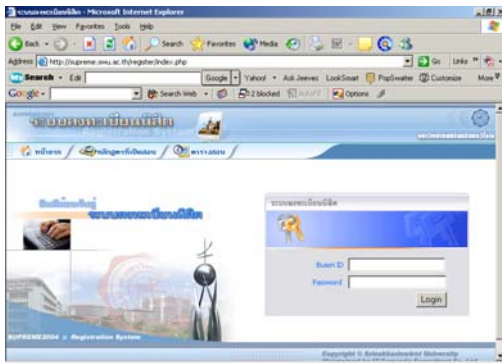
ระบบลงทะเบียนนิสิต - Microsoft Internet Explorer

File Edit View Favorites Tools Help

Back Search Favorites Media

Address http://supreme.swu.ac.th/register/index.php

Go Links

Search Edit Google Yahoo! Ask Jeeves LookSmart PopSwatter Customize More

Google Search Web 2 blocked AutoFill Options

ระบบลงทะเบียนนิสิต

หน้าแรก หลักสูตรที่เปิดสอน ตารางสอน

ยินดีต้อนรับสู่ ระบบลงทะเบียนนิสิต

ระบบลงทะเบียนนิสิต

Buasri ID

Password

Login

SUPREME2004 :: Registration System

Copyright © Srinakharinwirot University